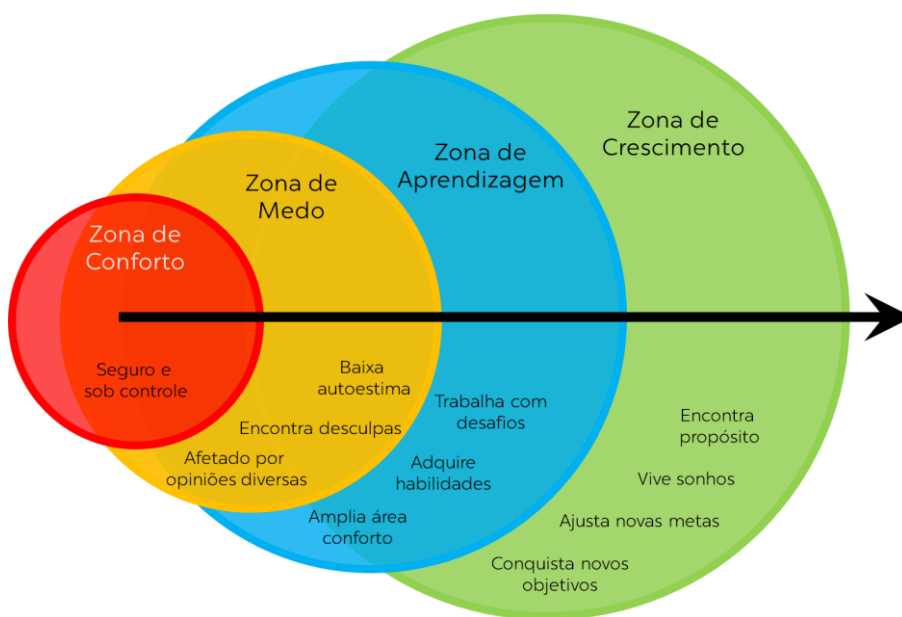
Zona de Conforto

Seguro e sob controle

Zona de Medo

Baixa autoestima

Encontra desculpas

Afetado por opiniões diversas

Zona de Aprendizagem

Trabalha com desafios

Adquire habilidades

Amplia área conforto

Zona de Crescimento

Encontra propósito

Vive sonhos

Ajusta novas metas

Conquista novos objetivos